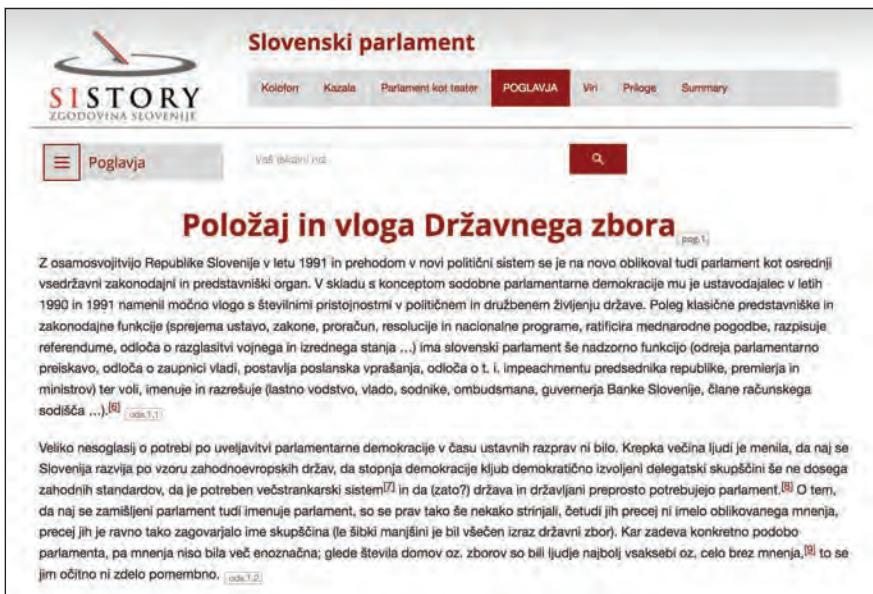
SISTORY
ZGODOVINA SLOVENIJE

Slovenski parlament

Kolofon Kazala Parlament kot teater POGLAVJA Viri Priloge Summary

Poglavja

Vaš iskalni niz

Položaj in vloga Državnega zbora pog.1

Z osamosvojitvijo Republike Slovenije v letu 1991 in prehodom v novi politični sistem se je na novo oblikoval tudi parlament kot osrednji vsedržavni zakonodajni in predstavniški organ. V skladu s konceptom sodobne parlamentarne demokracije mu je ustavodajalec v letih 1990 in 1991 namenil močno vlogo s številnimi pristojnostmi v političnem in družbenem življenju države. Poleg klasične predstavniške in zakonodajne funkcije (sprejema ustavo, zakone, proračun, resolucije in nacionalne programe, ratificira mednarodne pogodbe, razpisuje referendume, odloča o razglasitvi vojnega in izrednega stanja ...) ima slovenski parlament še nadzorno funkcijo (odreja parlamentarno preiskavo, odloča o zaupnici vladi, postavlja poslanska vprašanja, odloča o t. i. impeachmentu predsednika republike, premierja in ministrov) ter voli, imenuje in razrešuje (lastno vodstvo, vlado, sodnike, ombudsmana, guvernerja Banke Slovenije, člane računskega sodišča ...).[6] ods.1.1

Veliko nesoglasij o potrebi po uveljavitvi parlamentarne demokracije v času ustavnih razprav ni bilo. Krepka večina ljudi je menila, da naj se Slovenija razvija po vzoru zahodnoevropskih držav, da stopnja demokracije kljub demokratično izvoljeni delegatski skupščini še ne dosega zahodnih standardov, da je potreben večstrankarski sistem[7] in da (zato?) država in državljani preprosto potrebujejo parlament.[8] O tem, da naj se zamišljeni parlament tudi imenuje parlament, so se prav tako še nekako strinjali, četudi jih precej ni imelo oblikovanega mnenja, precej jih je ravno tako zagovarjalo ime skupščina (le šibki manjšini je bil všečen izraz državni zbor). Kar zadeva konkretno podobo parlamenta, pa mnenja niso bila več enoznačna; glede števila domov oz. zborov so bili ljudje najbolj vsaksebi oz. celo brez mnenja,[9] to se jim očitno ni zdelo pomembno. ods.1.2